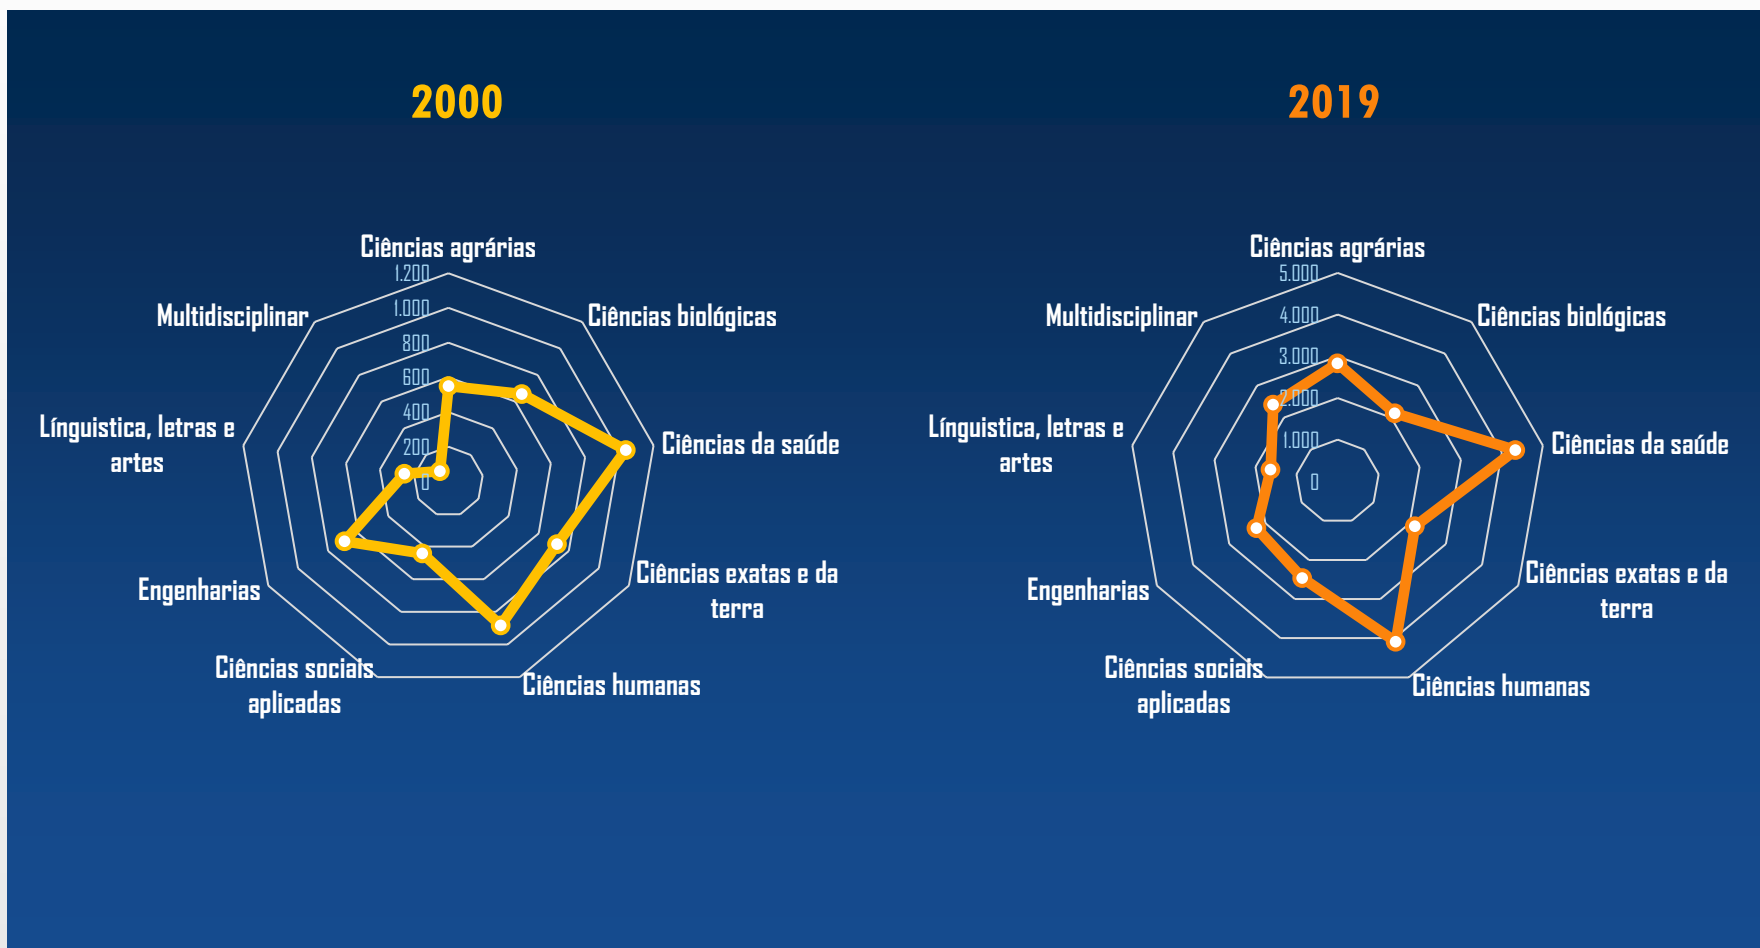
2000

Ciências agrárias
1.200
1.000
800
600
400
200
0
Ciências biológicas
Ciências da saúde
Ciências exatas e da terra
Ciências humanas
Ciências sociais aplicadas
Engenharias
Línguistica, letras e artes
Multidisciplinar

2019

Ciências agrárias
5.000
4.000
3.000
2.000
1.000
0
Ciências biológicas
Ciências da saúde
Ciências exatas e da terra
Ciências humanas
Ciências sociais aplicadas
Engenharias
Línguistica, letras e artes
Multidisciplinar